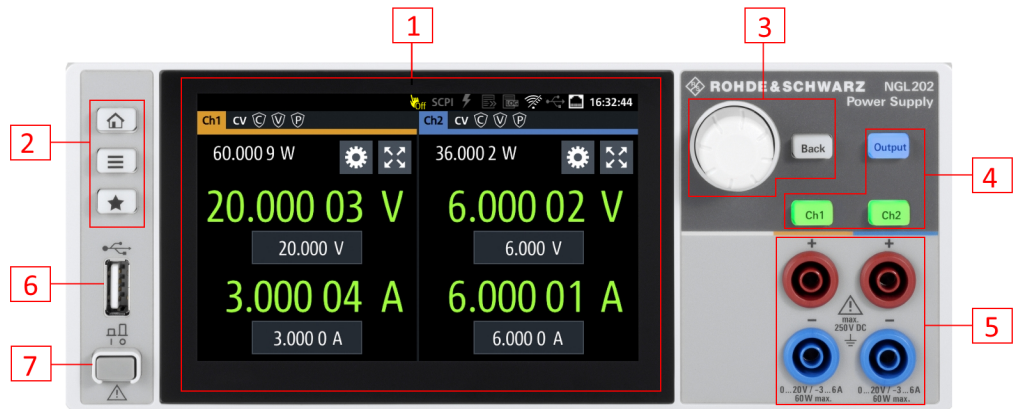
1
2
3
4
5
6
7

SCPI 16:32:44
Ch1 CV C V P
60.000 9 W
20.000 03 V
20.000 V
3.000 04 A
3.000 0 A

Ch2 CV C V P
36.000 2 W
6.000 02 V
6.000 V
6.000 01 A
6.000 0 A

ROHDE&SCHWARZ
NGL202
Power Supply
Back
Output
Ch1
Ch2
+
+
max. 250V DC
0...20V / −3...6A 60W max.
0...20V / −3...6A 60W max.